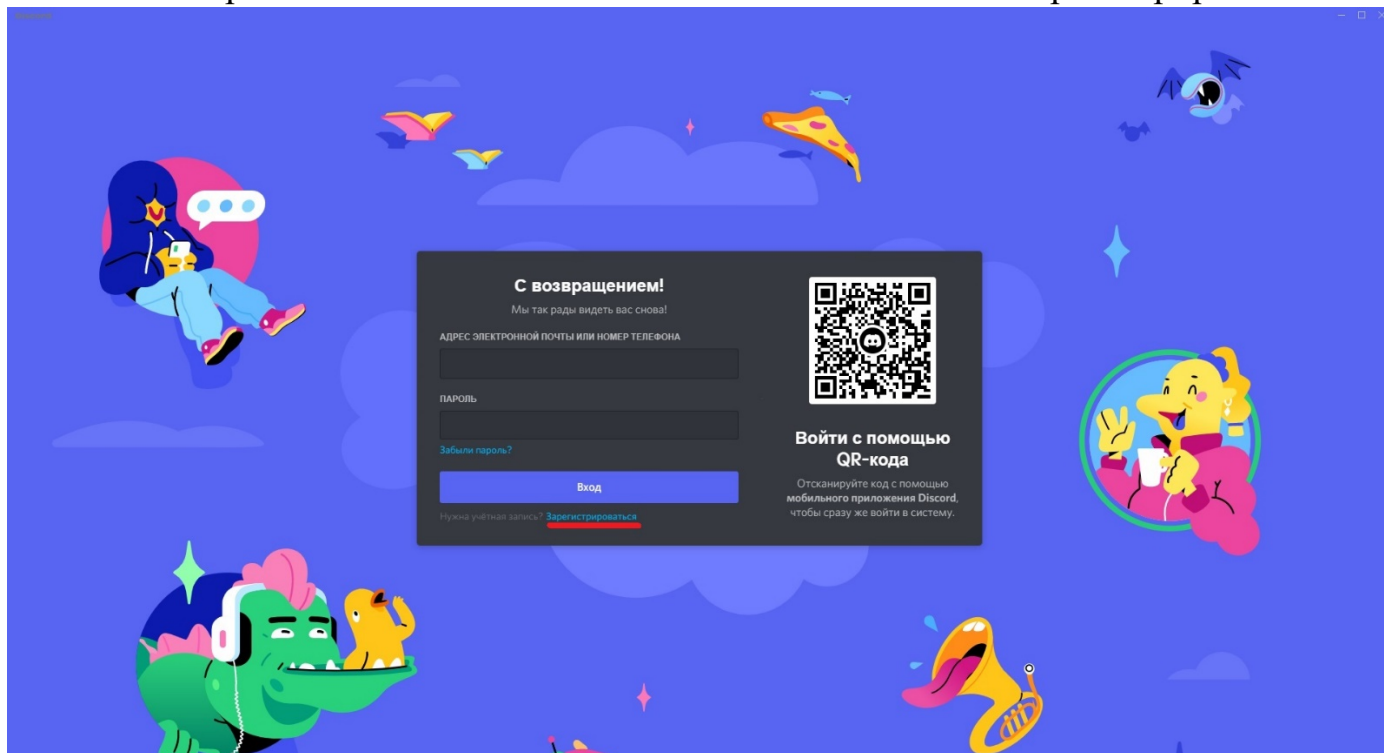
С возвращением!
Мы так рады видеть вас снова!

АДРЕС ЭЛЕКТРОННОЙ ПОЧТЫ ИЛИ НОМЕР ТЕЛЕФОНА

ПАРОЛЬ

Забыли пароль?

Вход

Нужна учётная запись? Зарегистрироваться

Войти с помощью QR-кода

Отсканируйте код с помощью **мобильного приложения Discord**, чтобы сразу же войти в систему.